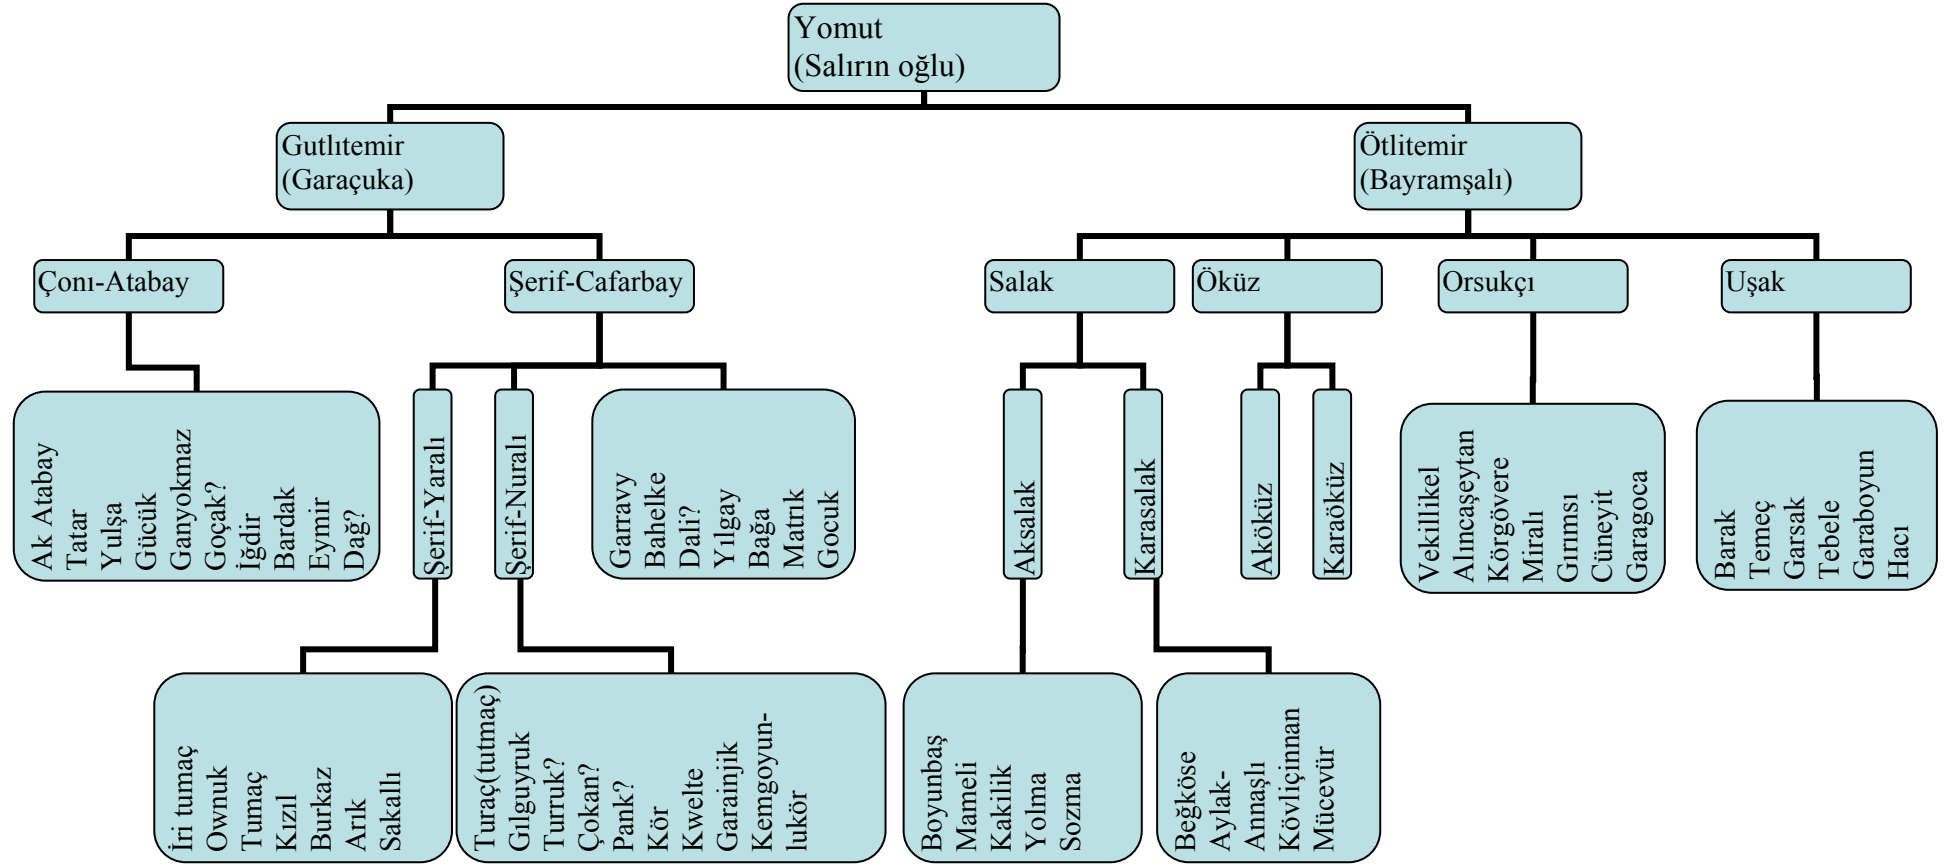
Yomut
(Salırın oğlu)

Gutlıtemir
(Garaçuka)

Ötlitemir
(Bayramşalı)

Çonı-Atabay

Şerif-Cafarbay

Salak

Öküz

Orsukçı

Uşak

Ak Atabay
Tatar
Yulşa
Gücük
Ganyokmaz
Goçak?
İğdir
Bardak
Eymir
Dağ?

Şerif-Yaralı

Şerif-Nuralı

Garravy
Bahelke
Dali?
Yılgay
Bağa
Matık
Gocuk

Aksalak

Karasalak

Aköküz

Karaöküz

Vekillikel
Alıncaşeytan
Körgövere
Miralı
Gırımsı
Cüneyit
Garagoca

Barak
Temeç
Garsak
Tebele
Garaboyun
Hacı

İri tumaç
Ownuk
Tumaç
Kızıl
Burkaz
Arık
Sakallı

Turaç(tutmaç)
Gılguyruk
Turruk?
Çokan?
Pank?
Kör
Kwelte
Garainjik
Kemgoyunlukör

Boyunbaş
Mameli
Kakilik
Yolma
Sozma

Beğköse
Aylak-Annaşlı
Kövliçinnan
Mücevür